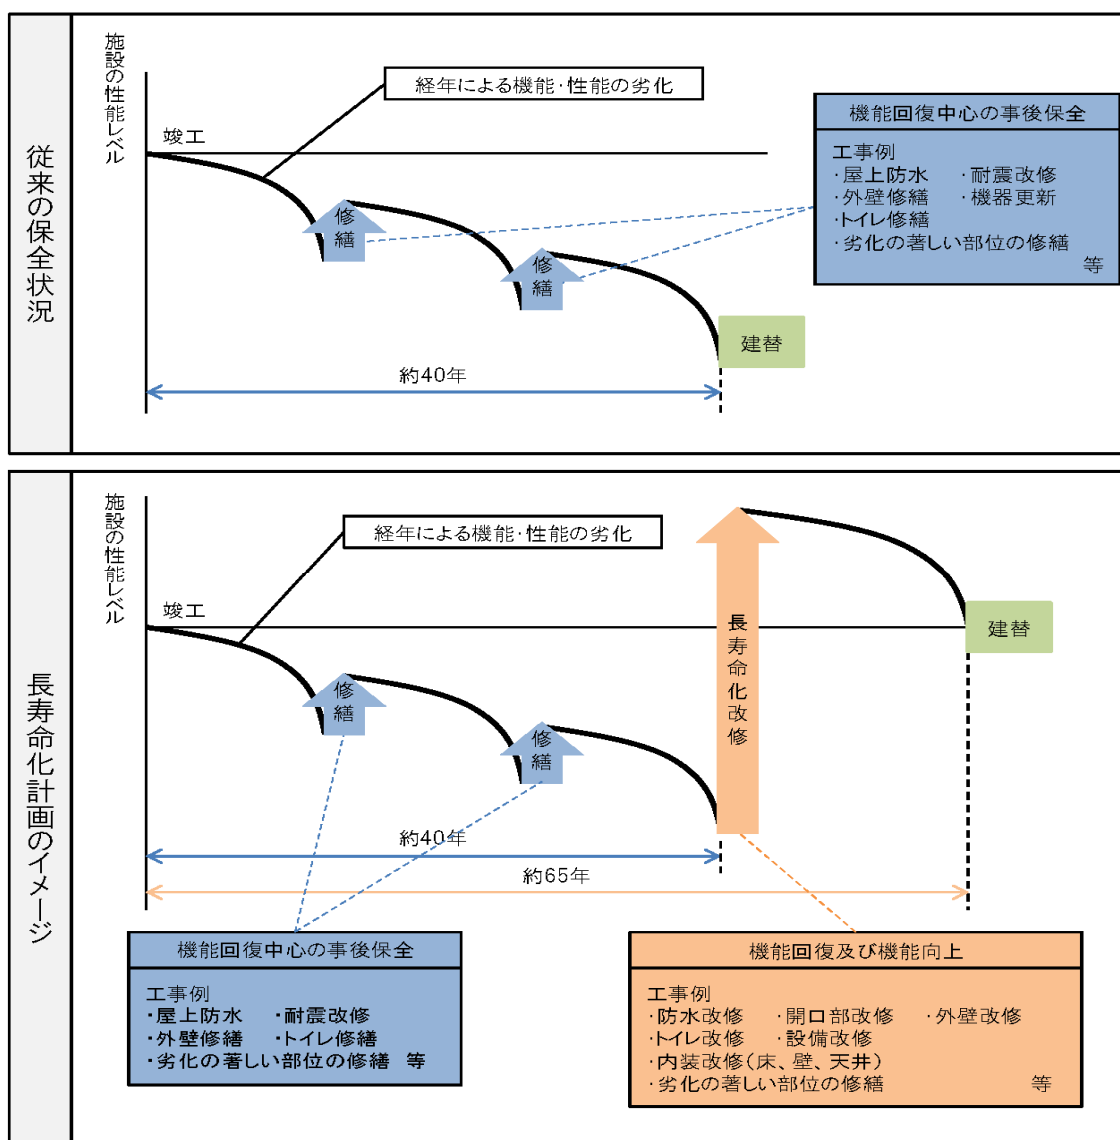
従来の保全状況

施設の性能レベル

経年による機能・性能の劣化

竣工

修繕

修繕

機能回復中心の事後保全

工事例
・屋上防水　・耐震改修
・外壁修繕　・機器更新
・トイレ修繕
・劣化の著しい部位の修繕
等

建替

約40年

長寿命化計画のイメージ

施設の性能レベル

経年による機能・性能の劣化

竣工

修繕

修繕

長寿命化改修

建替

約40年

約65年

機能回復中心の事後保全

工事例
・屋上防水　・耐震改修
・外壁修繕　・トイレ修繕
・劣化の著しい部位の修繕　等

機能回復及び機能向上

工事例
・防水改修　・開口部改修　・外壁改修
・トイレ改修　・設備改修
・内装改修（床、壁、天井）
・劣化の著しい部位の修繕
等